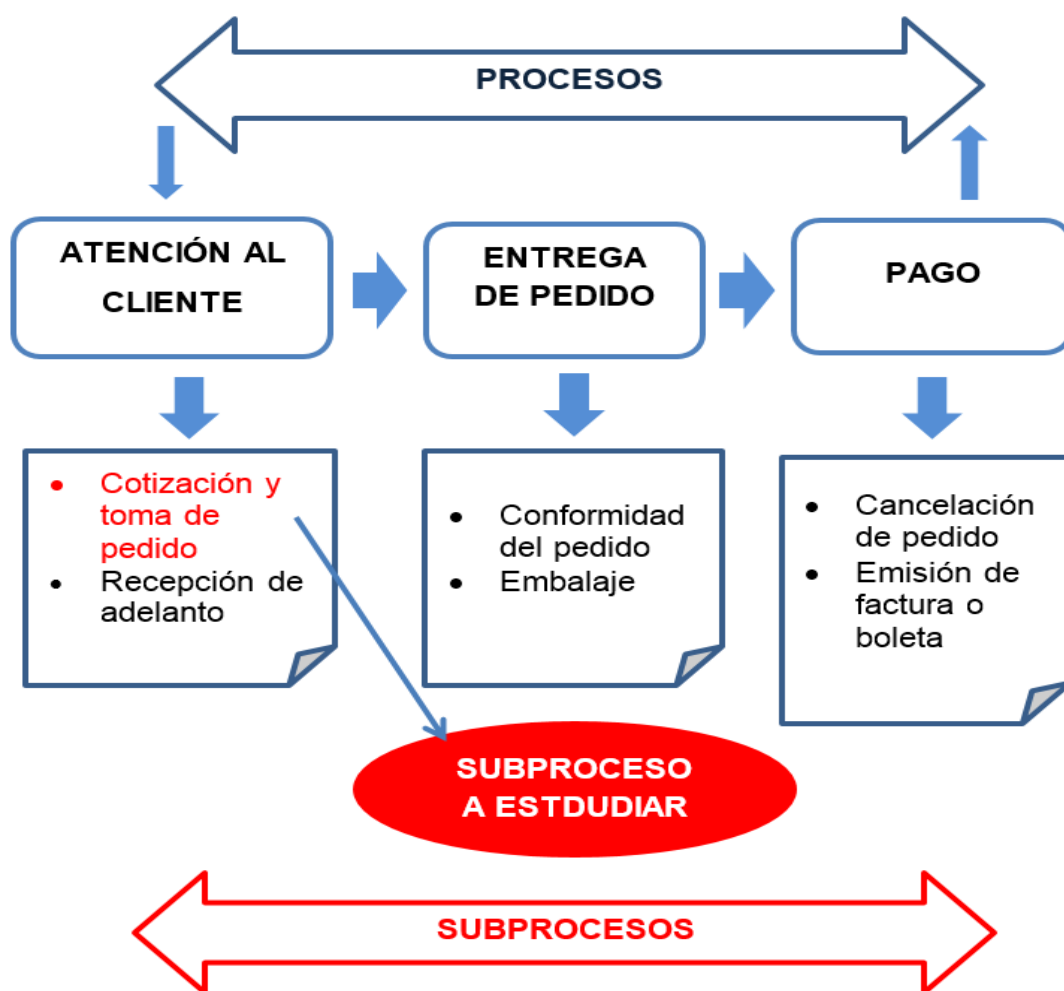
PROCESOS

ATENCIÓN AL CLIENTE

ENTREGA DE PEDIDO

PAGO

• Cotización y toma de pedido
• Recepción de adelanto

• Conformidad del pedido
• Embalaje

• Cancelación de pedido
• Emisión de factura o boleta

SUBPROCESO A ESTDUDIAR

SUBPROCESOS